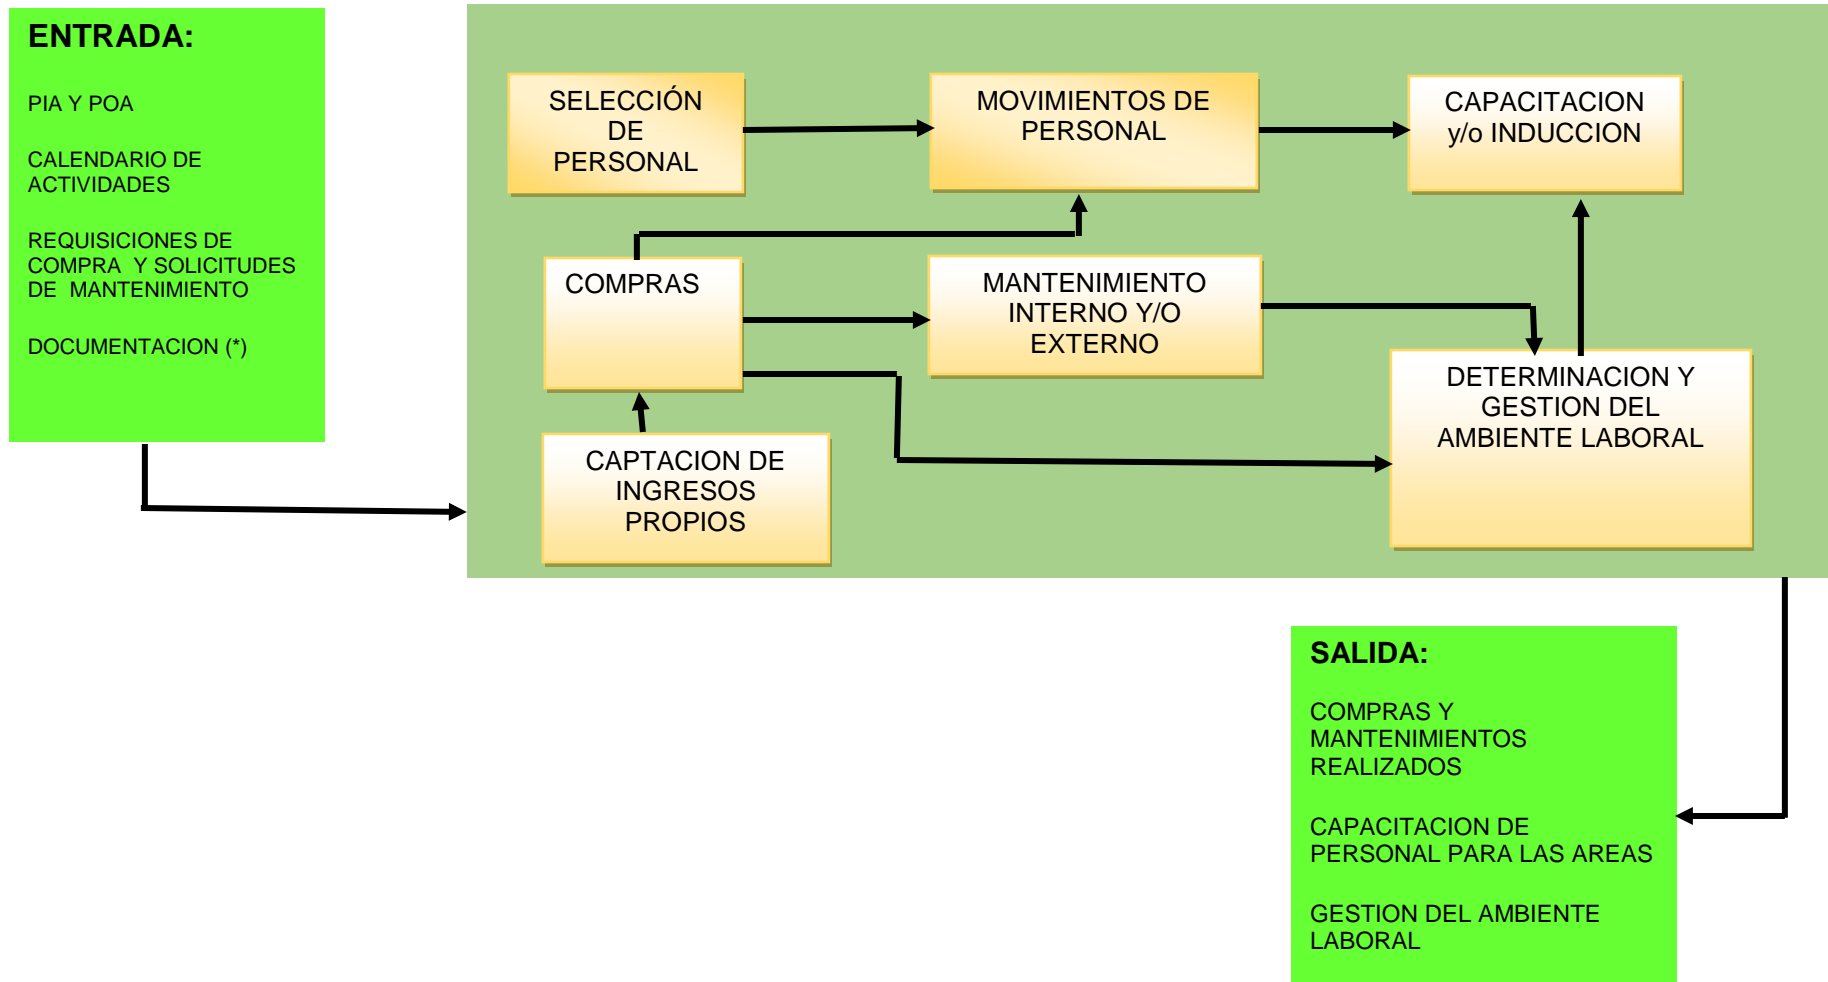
ENTRADA:

PIA Y POA

CALENDARIO DE ACTIVIDADES

REQUISICIONES DE COMPRA Y SOLICITUDES DE MANTENIMIENTO

DOCUMENTACION (*)

SELECCIÓN DE PERSONAL

MOVIMIENTOS DE PERSONAL

CAPACITACION y/o INDUCCION

COMPRAS

MANTENIMIENTO INTERNO Y/O EXTERNO

DETERMINACION Y GESTION DEL AMBIENTE LABORAL

CAPTACION DE INGRESOS PROPIOS

SALIDA:

COMPRAS Y MANTENIMIENTOS REALIZADOS

CAPACITACION DE PERSONAL PARA LAS AREAS

GESTION DEL AMBIENTE LABORAL